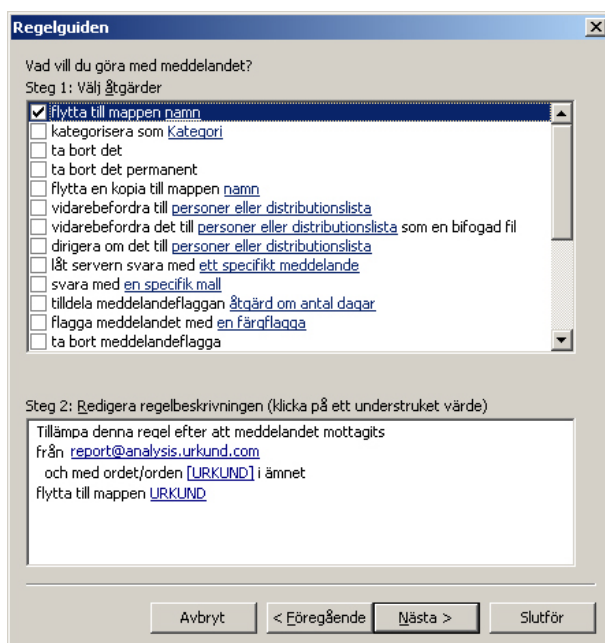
Regelguiden

Vad vill du göra med meddelandet?
Steg 1: Välj åtgärder

flytta till mappen namn
kategorisera som Kategori
ta bort det
ta bort det permanent
flytta en kopia till mappen namn
vidarebefordra till personer eller distributionslista
vidarebefordra det till personer eller distributionslista som en bifogad fil
dirigera om det till personer eller distributionslista
låt servern svara med ett specifikt meddelande
svara med en specifik mall
tilldela meddelandeflaggan åtgärd om antal dagar
flagga meddelandet med en färgflagga
ta bort meddelandeflagga

Steg 2: Redigera regelbeskrivningen (klicka på ett understruket värde)

Tillämpa denna regel efter att meddelandet mottagits
från report@analysis.urkund.com
och med ordet/orden [URKUND] i ämnet
flytta till mappen URKUND

Avbryt
< Föregående
Nästa >
Slutför